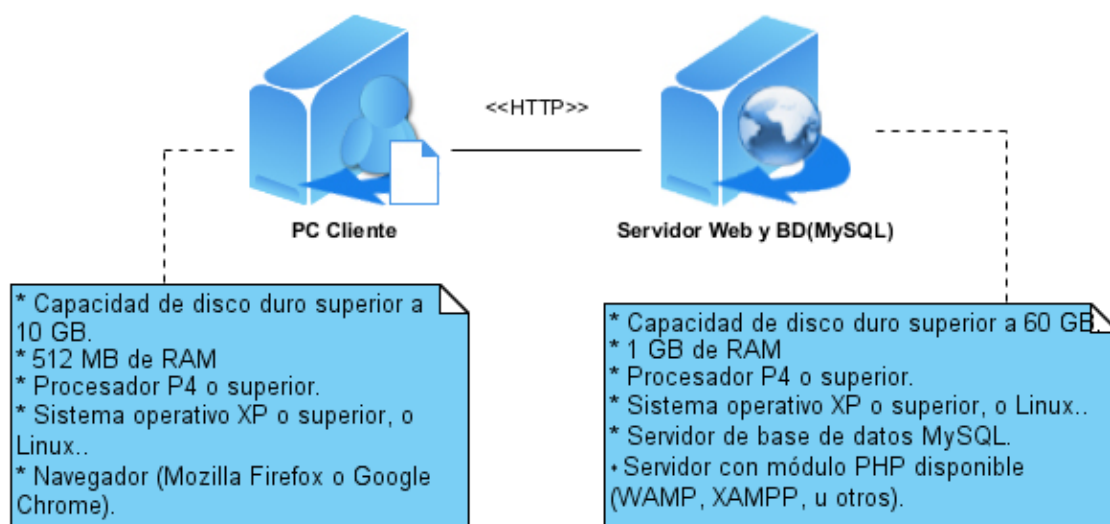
<<HTTP>>

PC Cliente

Servidor Web y BD(MySQL)

* Capacidad de disco duro superior a 10 GB.
* 512 MB de RAM
* Procesador P4 o superior.
* Sistema operativo XP o superior, o Linux..
* Navegador (Mozilla Firefox o Google Chrome).

* Capacidad de disco duro superior a 60 GB.
* 1 GB de RAM
* Procesador P4 o superior.
* Sistema operativo XP o superior, o Linux..
* Servidor de base de datos MySQL.
• Servidor con módulo PHP disponible (WAMP, XAMPP, u otros).